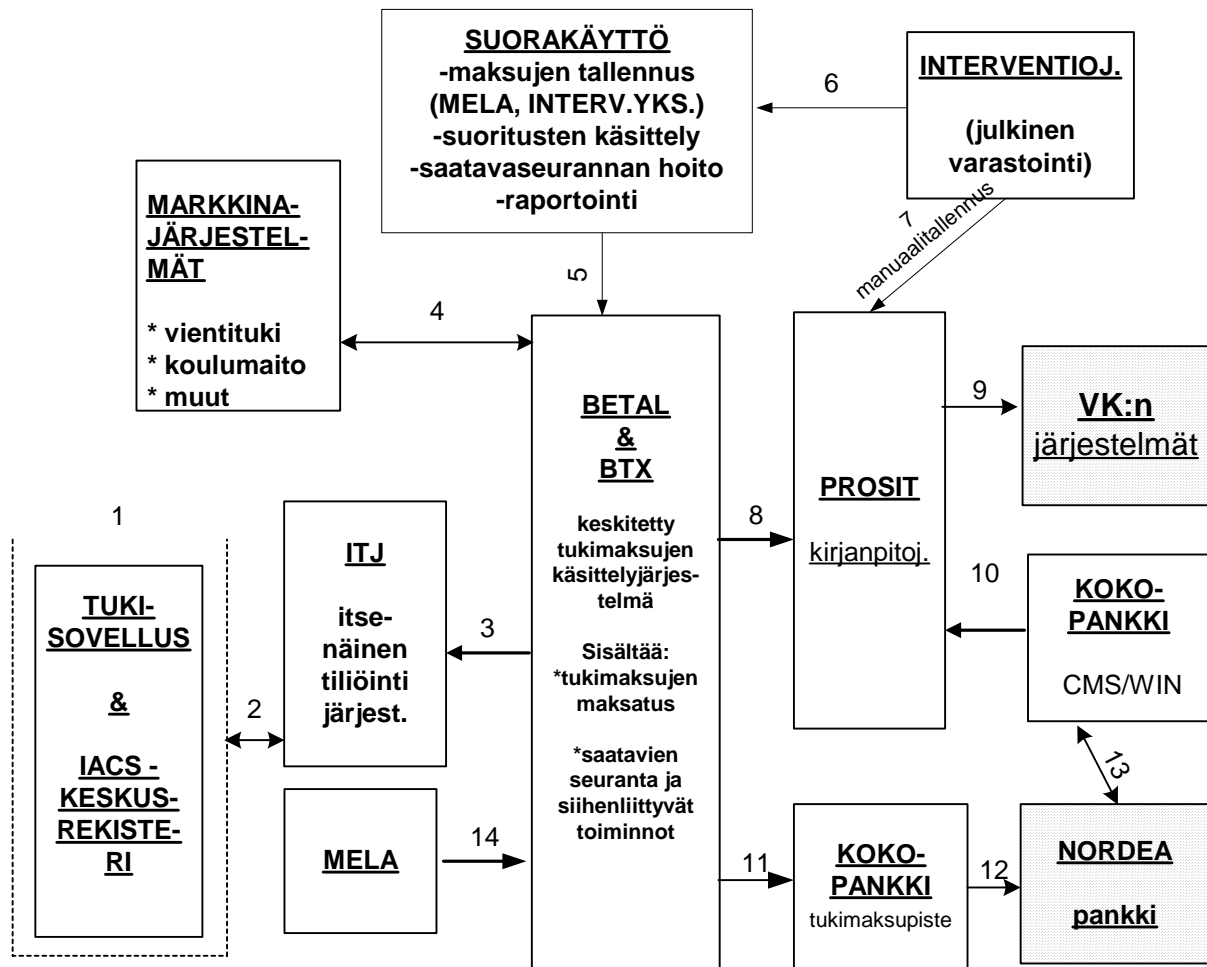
SUORAKÄYTTÖ
-maksujen tallennus (MELA, INTERV.YKS.)
-suoritusten käsittely
-saatavaseurannan hoito
-raportointi

6

INTERVENTIOJ.

(julkinen varastointi)

7
manuaalitallennus

MARKKINA-JÄRJESTELMÄT

* vientituki
* koulumaito
* muut

5

4

BETAL
&
BTX

keskitetty tukimaksujen käsittelyjärjestelmä

Sisältää:
*tukimaksujen maksatus

*saatavien seuranta ja siihenliittyvät toiminnot

PROSIT

kirjanpitoj.

9

VK:n
järjestelmät

1

TUKI-SOVELLUS

&

IACS - KESKUS-REKISTE-RI

2

ITJ

itse-näinen tiliöinti järjest.

3

8

10

KOKO-PANKKI

CMS/WIN

13

MELA

14

11

KOKO-PANKKI
tukimaksupiste

12

NORDEA

pankki